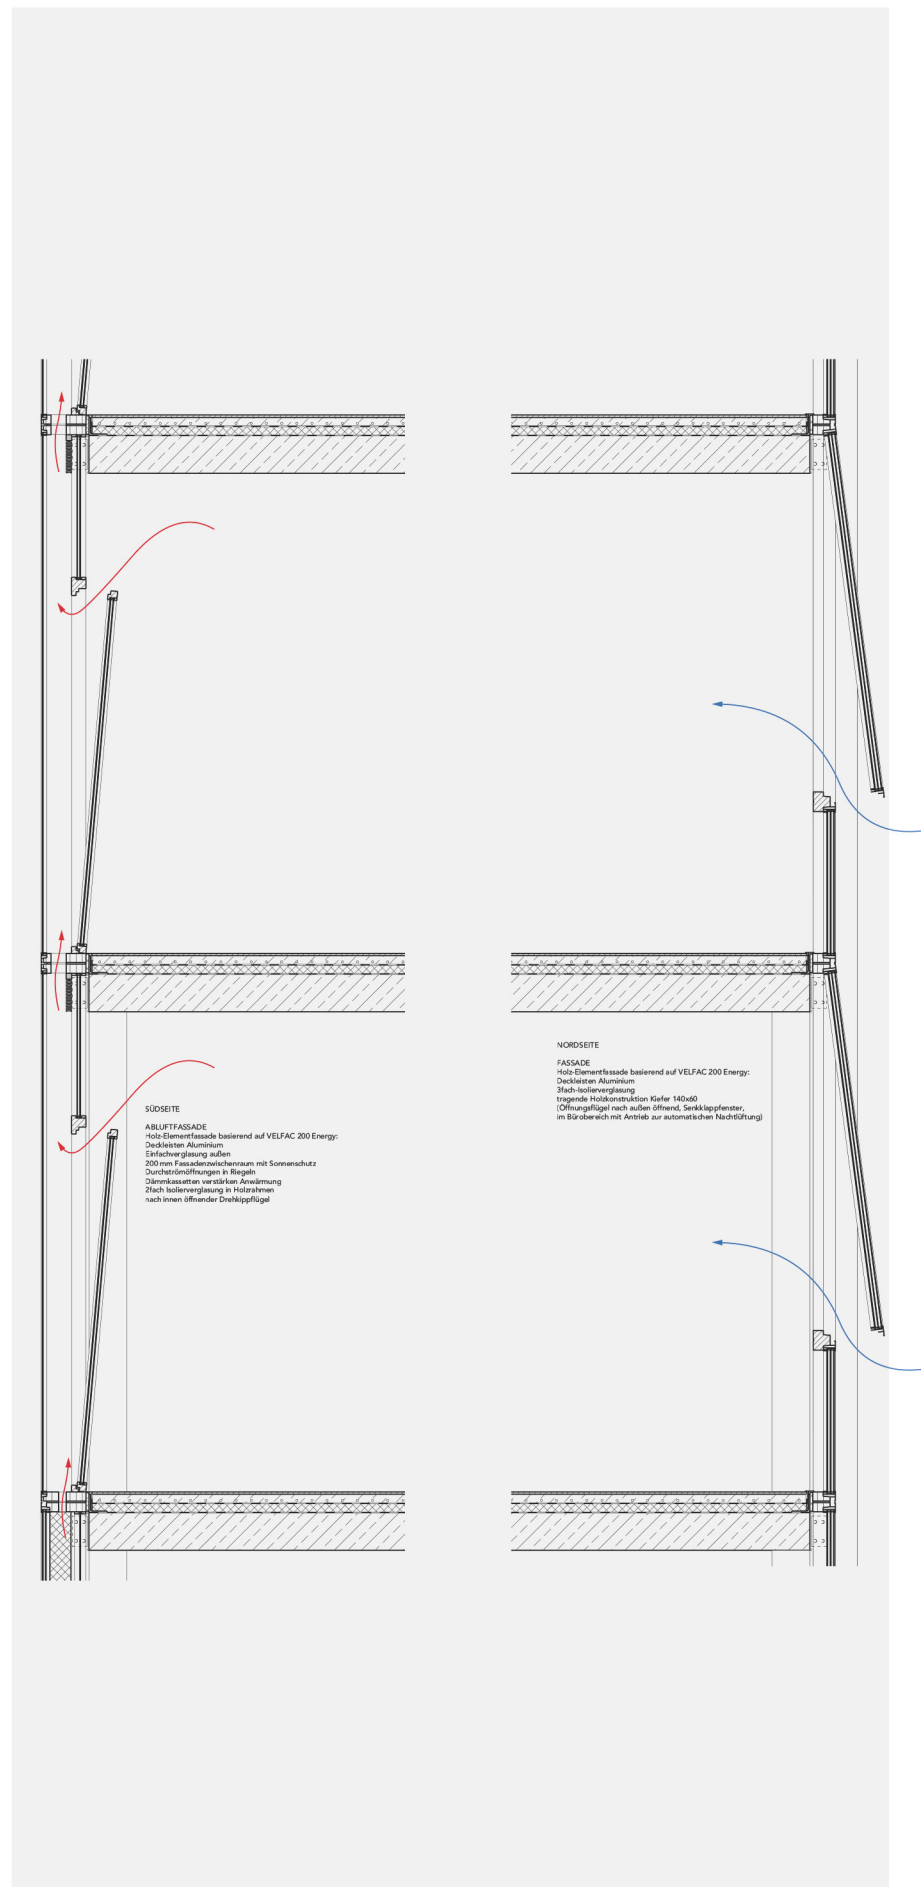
NORDSEITE

FASSADE
Holz-Elementfassade basierend auf VELFAC 200 Energy:
Deckleisten Aluminium
3fach-Isolierverglasung
tragende Holzkonstruktion Kiefer 140x60
(Öffnungsflügel nach außen öffnend, Senkklappfenster, im Bürobereich mit Antrieb zur automatischen Nachtlüftung)

SÜDSEITE

ABLUFTFASSADE
Holz-Elementfassade basierend auf VELFAC 200 Energy:
Deckleisten Aluminium
Einfachverglasung außen
200 mm Fassadenzwischenraum mit Sonnenschutz
Durchströmöffnungen in Riegeln
Dämmkassetten verstärken Anwärmung
2fach Isolierverglasung in Holzrahmen
nach innen öffnender Drehkippflügel